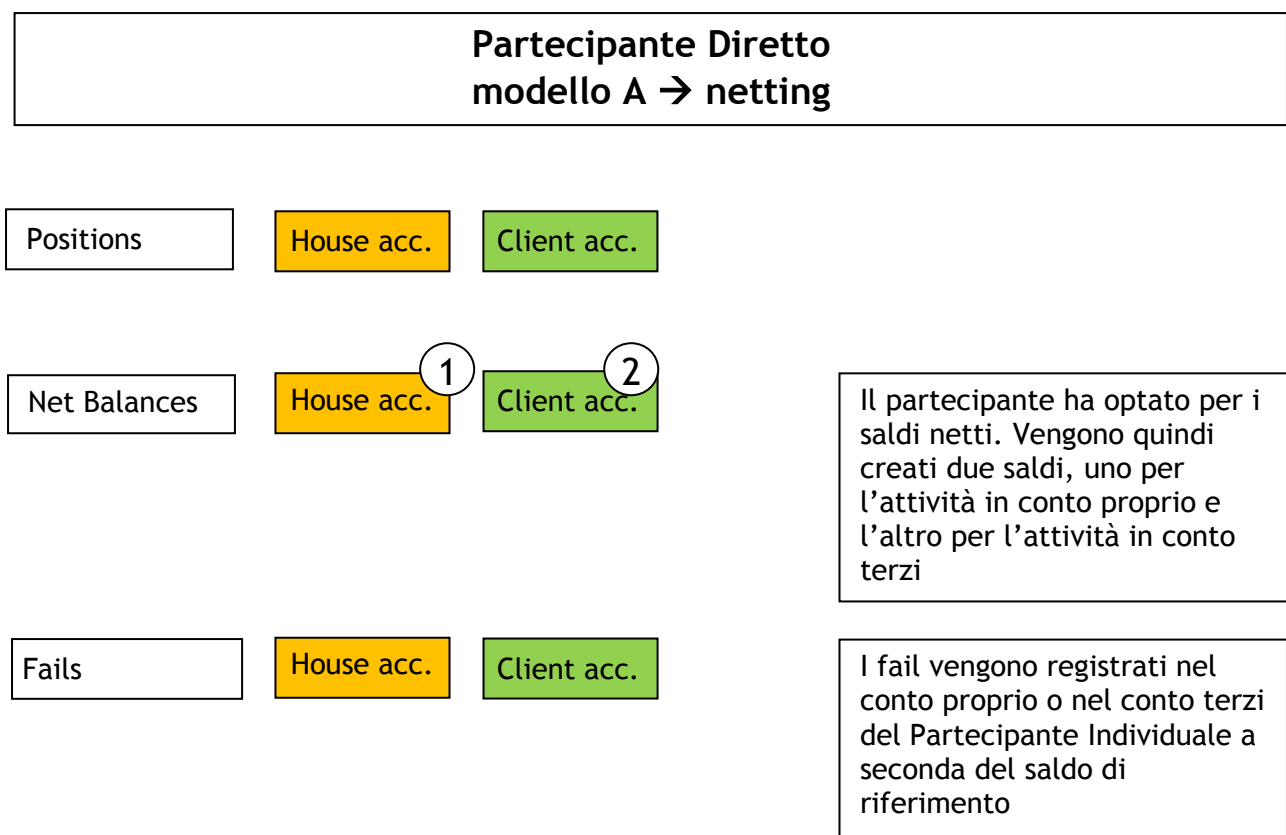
Partecipante Diretto
modello A → netting

Positions

House acc.

Client acc.

Net Balances

House acc.

1

Client acc.

2

Il partecipante ha optato per i saldi netti. Vengono quindi creati due saldi, uno per l'attività in conto proprio e l'altro per l'attività in conto terzi

Fails

House acc.

Client acc.

I fail vengono registrati nel conto proprio o nel conto terzi del Partecipante Individuale a seconda del saldo di riferimento